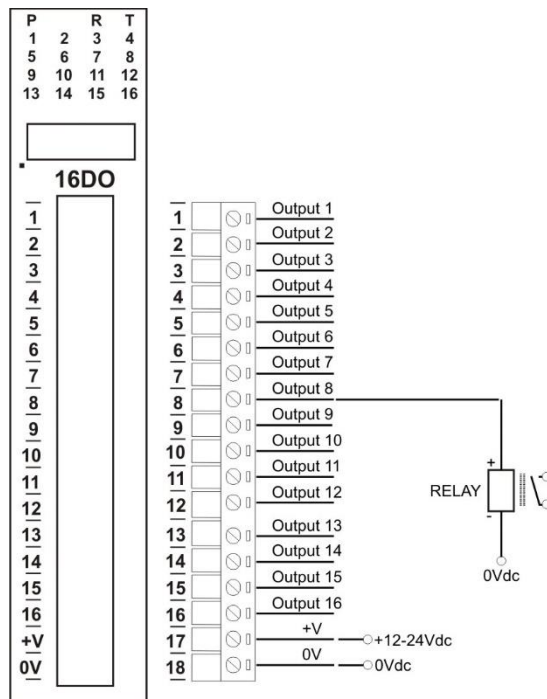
P R T
1 2 3 4
5 6 7 8
9 10 11 12
13 14 15 16

16DO

1
2
3
4
5
6
7
8
9
10
11
12
13
14
15
16
+V
0V

1 Output 1
2 Output 2
3 Output 3
4 Output 4
5 Output 5
6 Output 6
7 Output 7
8 Output 8
9 Output 9
10 Output 10
11 Output 11
12 Output 12
13 Output 13
14 Output 14
15 Output 15
16 Output 16
17 +V +12-24Vdc
18 0V 0Vdc

+
RELAY
-
0Vdc